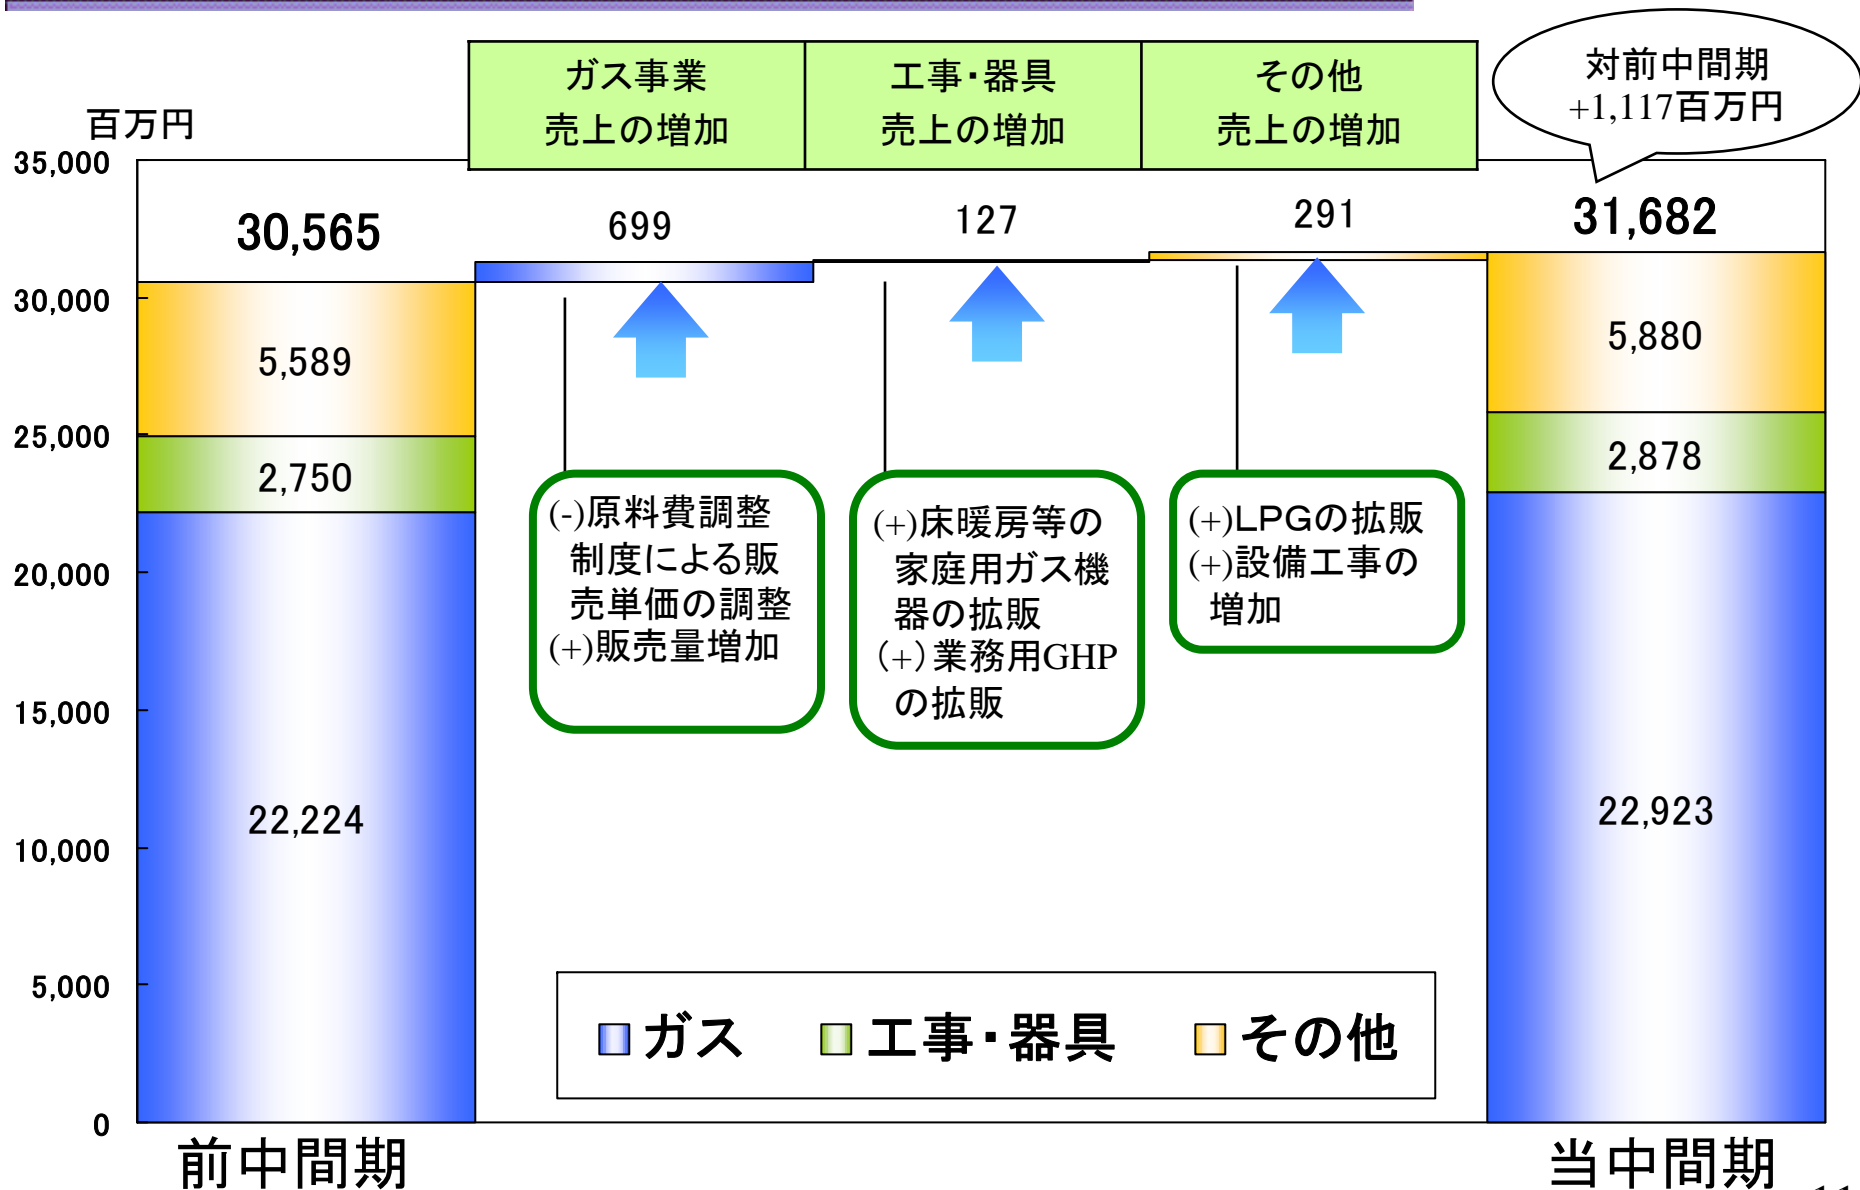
| ガス事業 売上の増加 | 工事・器具 売上の増加 | その他 売上の増加 |
|---|---|---|

対前中間期 +1,117百万円

百万円

35,000
30,000
25,000
20,000
15,000
10,000
5,000
0

30,565

5,589

2,750

22,224

699

127

291

31,682

5,880

2,878

22,923

(-)原料費調整制度による販売単価の調整
(+)販売量増加

(+)床暖房等の家庭用ガス機器の拡販
(+)業務用GHPの拡販

(+)LPGの拡販
(+)設備工事の増加

ガス　工事・器具　その他

前中間期

当中間期